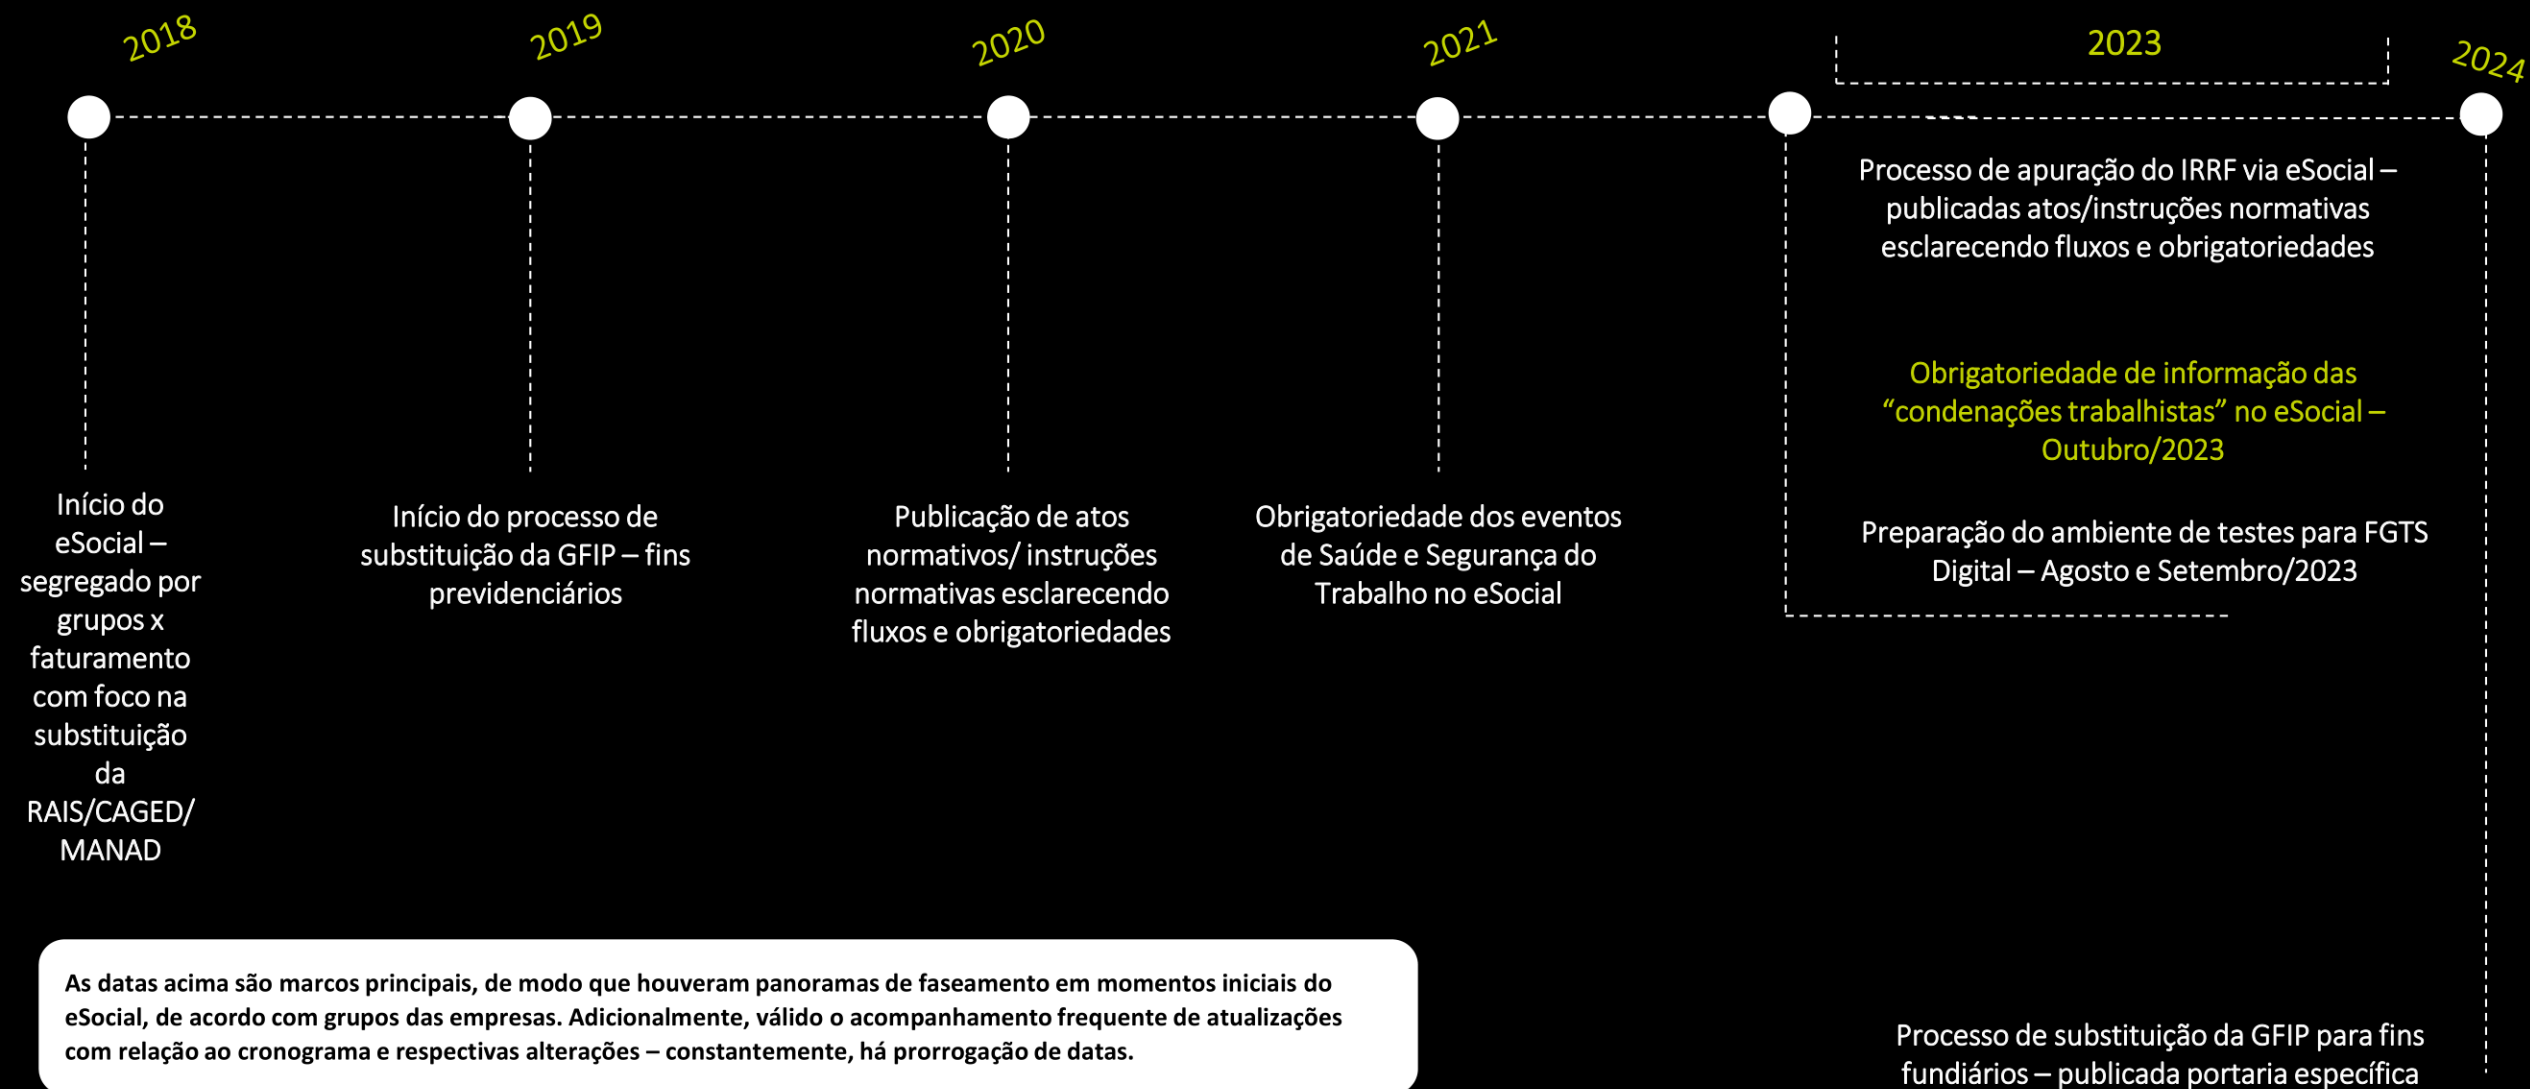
2018

2019

2020

2021

2023

2024

Processo de apuração do IRRF via eSocial – publicadas atos/instruções normativas esclarecendo fluxos e obrigatoriedades

Obrigatoriedade de informação das “condenações trabalhistas” no eSocial – Outubro/2023

Preparação do ambiente de testes para FGTS Digital – Agosto e Setembro/2023

Início do eSocial – segregado por grupos x faturamento com foco na substituição da RAIS/CAGED/ MANAD

Início do processo de substituição da GFIP – fins previdenciários

Publicação de atos normativos/ instruções normativas esclarecendo fluxos e obrigatoriedades

Obrigatoriedade dos eventos de Saúde e Segurança do Trabalho no eSocial

As datas acima são marcos principais, de modo que houveram panoramas de faseamento em momentos iniciais do eSocial, de acordo com grupos das empresas. Adicionalmente, válido o acompanhamento frequente de atualizações com relação ao cronograma e respectivas alterações – constantemente, há prorrogação de datas.

Processo de substituição da GFIP para fins fundiários – publicada portaria específica